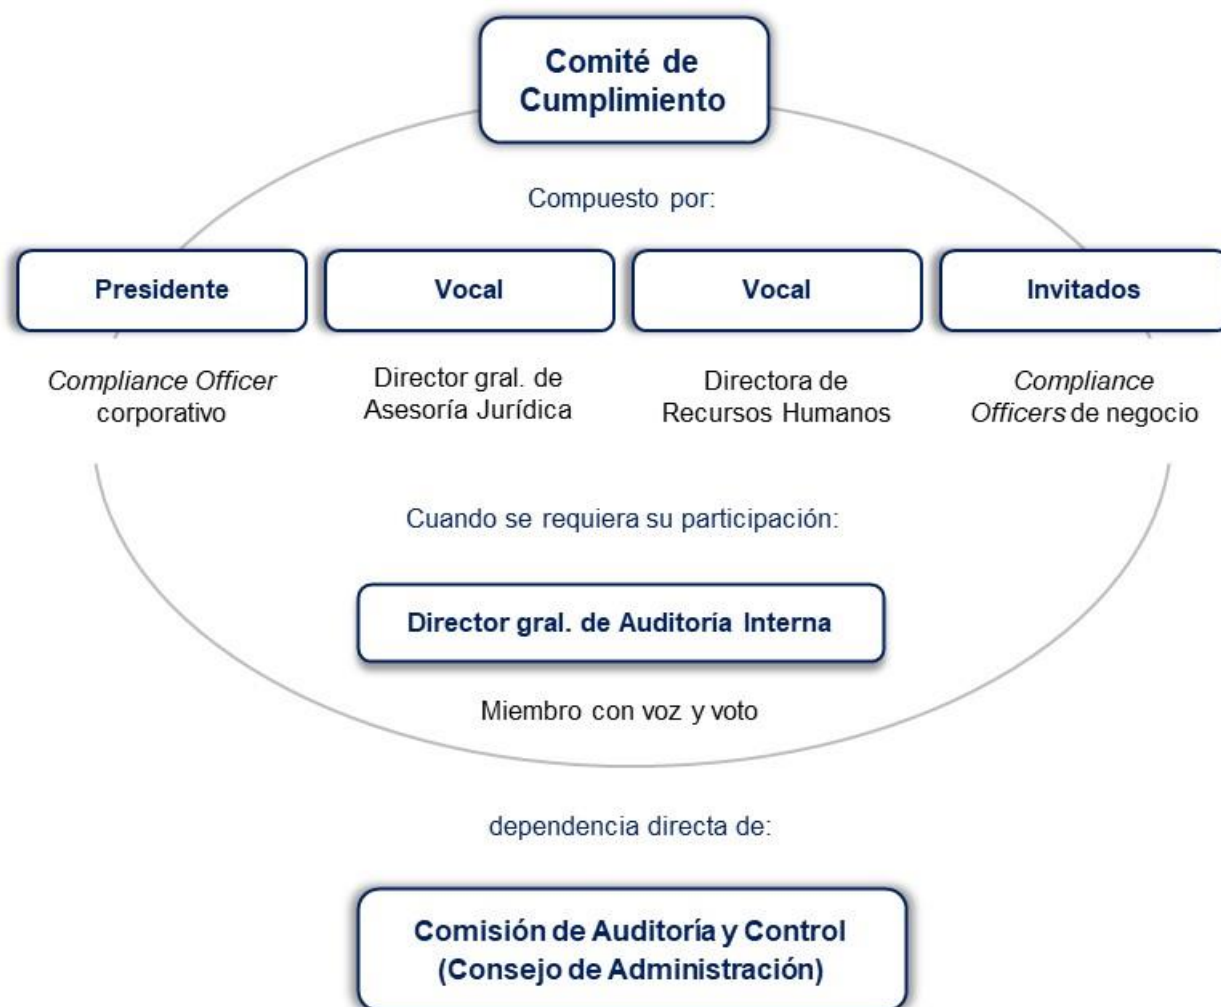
Comité de Cumplimiento

Compuesto por:

Presidente

Vocal

Vocal

Invitados

Compliance Officer corporativo

Director gral. de Asesoría Jurídica

Directora de Recursos Humanos

Compliance Officers de negocio

Cuando se requiera su participación:

Director gral. de Auditoría Interna

Miembro con voz y voto

dependencia directa de:

Comisión de Auditoría y Control (Consejo de Administración)